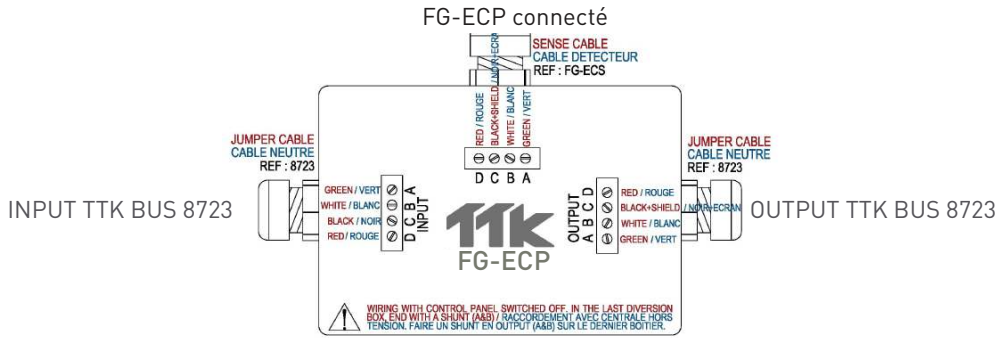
FG-ECP connecté

SENSE CABLE
CABLE DETECTEUR
REF : FG-ECS

BLACK / NOIR+ECRAN

RED / ROUGE
BLACK+SHIELD / NOIR+ECRAN
WHITE / BLANC
GREEN / VERT

D C B A

JUMPER CABLE
CABLE NEUTRE
REF : 8723

INPUT TTK BUS 8723

GREEN / VERT
WHITE / BLANC
BLACK / NOIR
RED / ROUGE

D C B A
INPUT

TTK
FG-ECP

OUTPUT
A B C D

RED / ROUGE
BLACK+SHIELD / NOIR+ECRAN
WHITE / BLANC
GREEN / VERT

JUMPER CABLE
CABLE NEUTRE
REF : 8723

OUTPUT TTK BUS 8723

WIRING WITH CONTROL PANEL SWITCHED OFF. IN THE LAST DIVERSION BOX, END WITH A SHUNT (A&B) / RACCORDEMENT AVEC CENTRALE HORS TENSION. FAIRE UN SHUNT EN OUTPUT (A&B) SUR LE DERNIER BOITIER.